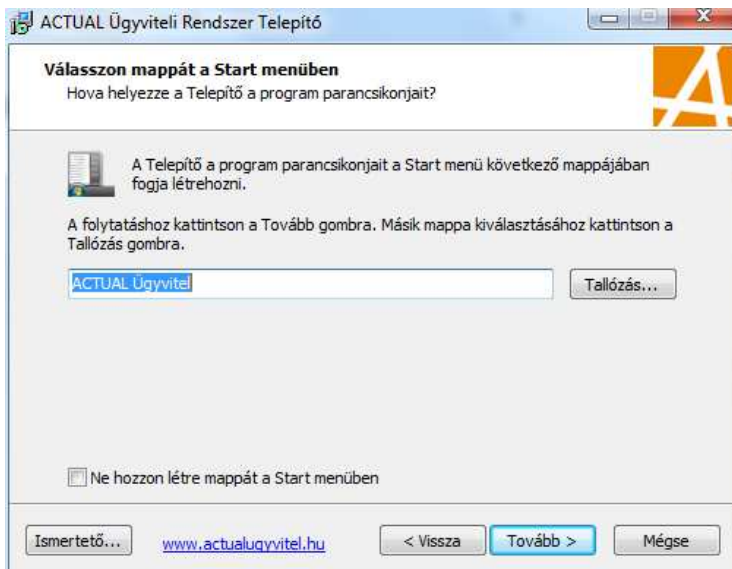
ACTUAL Ügyviteli Rendszer Telepítő

Válasszon mappát a Start menüben
Hova helyezze a Telepítő a program parancsikonjait?

A Telepítő a program parancsikonjait a Start menü következő mappájában fogja létrehozni.

A folytatáshoz kattintson a Tovább gombra. Másik mappa kiválasztásához kattintson a Tallózás gombra.

ACTUAL Ügyvitel

Tallózás...

Ne hozzon létre mappát a Start menüben

Ismertető...

www.actualugyvitel.hu

< Vissza

Tovább >

Mégse